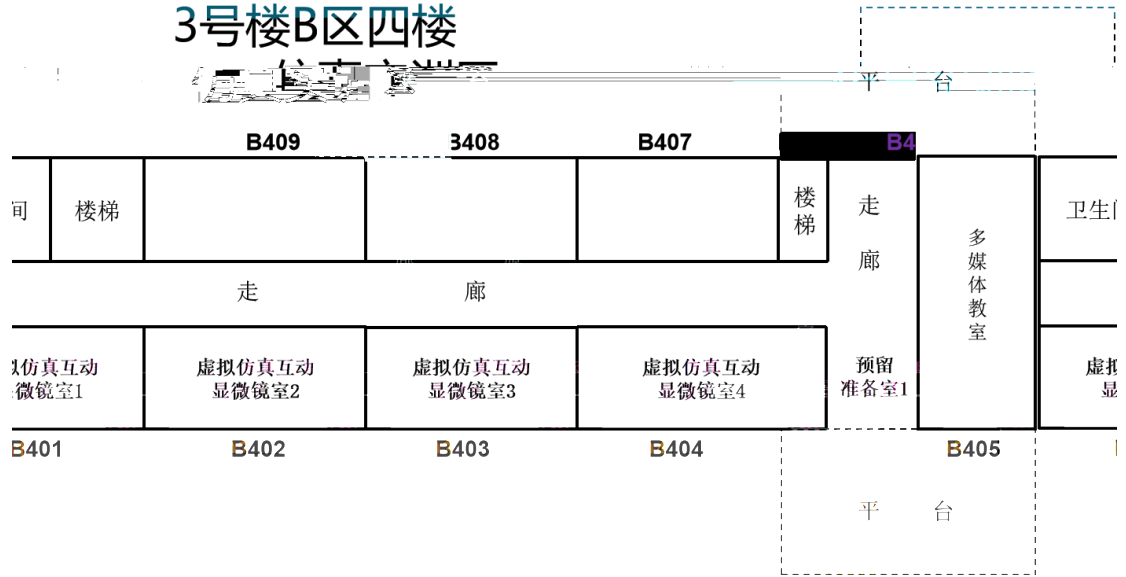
3号楼B区四楼

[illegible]

平　　台

B409　B408　B407　B4

间　楼梯　楼梯　走廊　多媒体教室　卫生间

走　　廊

拟仿真互动显微镜室1　虚拟仿真互动显微镜室2　虚拟仿真互动显微镜室3　虚拟仿真互动显微镜室4　预留准备室1　虚拟显

B401　B402　B403　B404　B405

平　　台